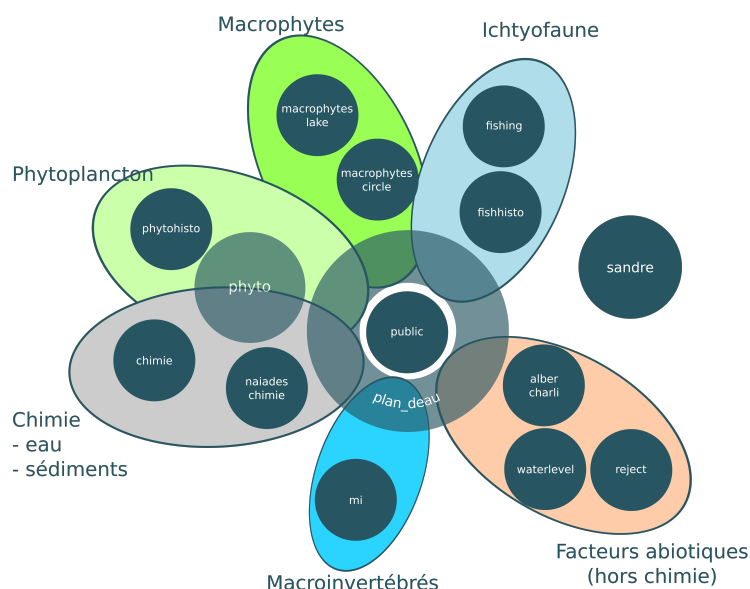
Macrophytes

Ichtyofaune

macrophytes lake

macrophytes circle

fishing

fishhisto

Phytoplancton

phytohisto

phyto

sandre

public

chimie

naiades chimie

plan_deau

alber charli

Chimie
- eau
- sédiments

waterlevel

reject

mi

Facteurs abiotiques (hors chimie)

Macroinvertébrés